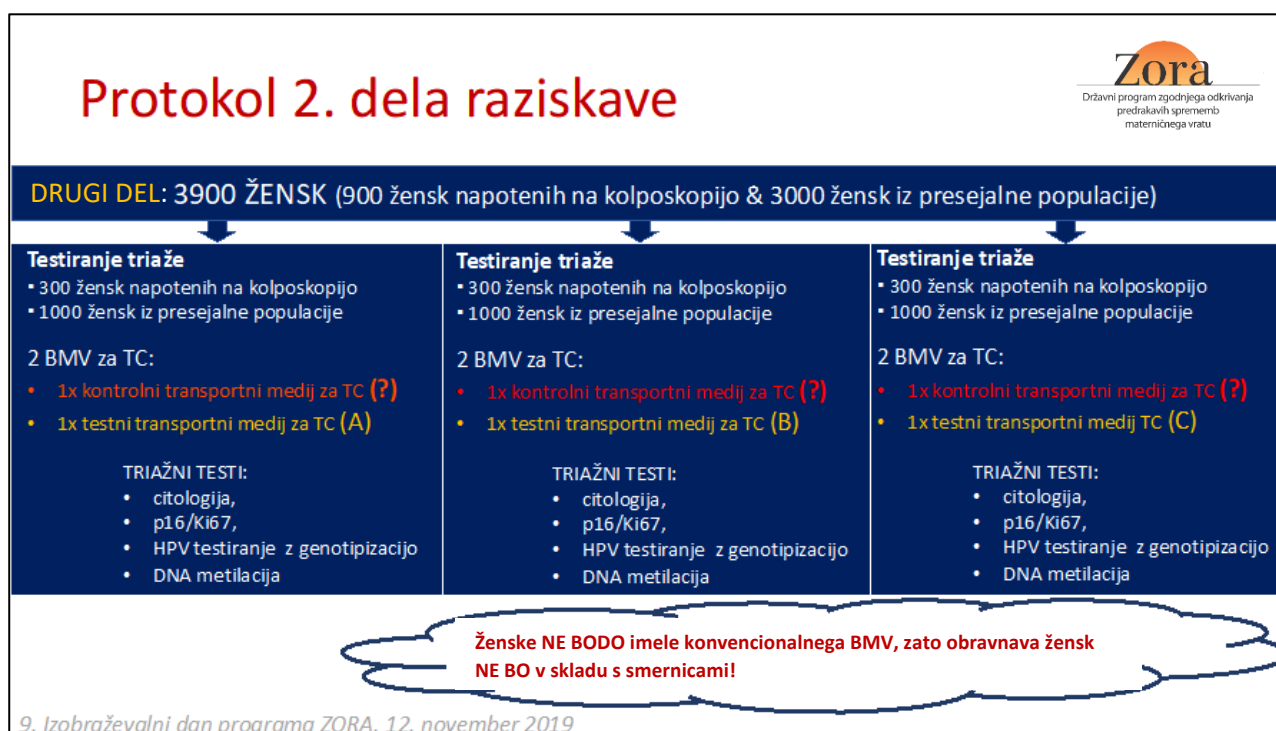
Protokol 2. dela raziskave

Zora
Državni program zgodnjega odkrivanja predrakavih sprememb materničnega vratu

DRUGI DEL: 3900 ŽENSK (900 žensk napotenih na kolposkopijo & 3000 žensk iz presejalne populacije)

Testiranje triaže
▪ 300 žensk napotenih na kolposkopijo
▪ 1000 žensk iz presejalne populacije

2 BMV za TC:
• 1x kontrolni transportni medij za TC (?)
• 1x testni transportni medij za TC (A)

TRIAŽNI TESTI:
• citologija,
• p16/Ki67,
• HPV testiranje z genotipizacijo
• DNA metilacija

Testiranje triaže
▪ 300 žensk napotenih na kolposkopijo
▪ 1000 žensk iz presejalne populacije

2 BMV za TC:
• 1x kontrolni transportni medij za TC (?)
• 1x testni transportni medij za TC (B)

TRIAŽNI TESTI:
• citologija,
• p16/Ki67,
• HPV testiranje z genotipizacijo
• DNA metilacija

Testiranje triaže
▪ 300 žensk napotenih na kolposkopijo
▪ 1000 žensk iz presejalne populacije

2 BMV za TC:
• 1x kontrolni transportni medij za TC (?)
• 1x testni transportni medij TC (C)

TRIAŽNI TESTI:
• citologija,
• p16/Ki67,
• HPV testiranje z genotipizacijo
• DNA metilacija

Ženske NE BODO imele konvencionalnega BMV, zato obravnava žensk NE BO v skladu s smernicami!

9. Izobraževalni dan programa ZORA, 12. november 2019